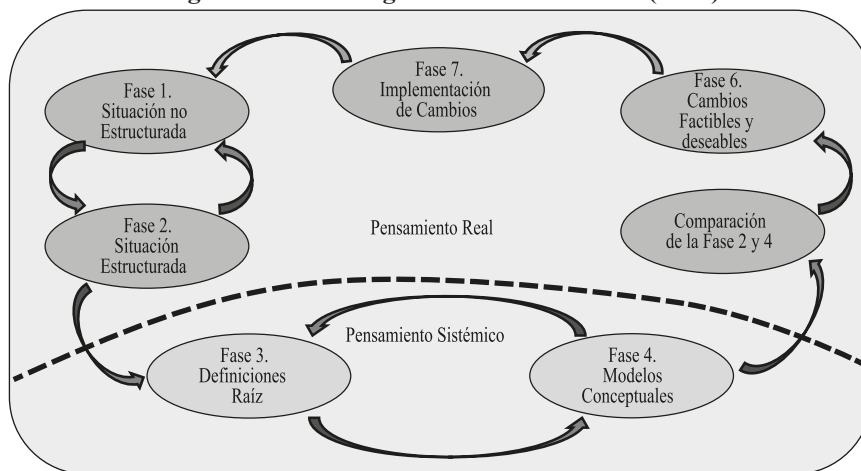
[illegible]

Fase 1. Situación no Estructurada

Fase 7. Implementación de Cambios

Fase 6. Cambios Factibles y deseables

Fase 2. Situación Estructurada

Pensamiento Real

Comparación de la Fase 2 y 4

Pensamiento Sistémico

Fase 3. Definiciones Raíz

Fase 4. Modelos Conceptuales